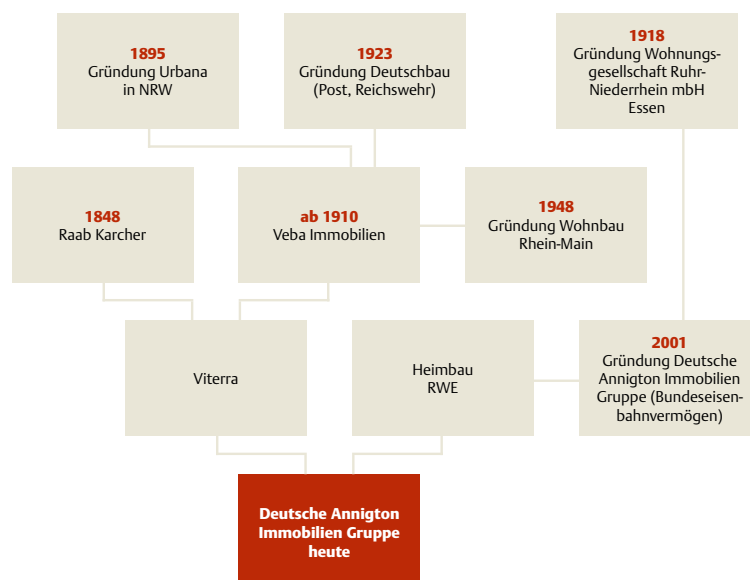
1895
Gründung Urbana in NRW

1923
Gründung Deutschbau (Post, Reichswehr)

1918
Gründung Wohnungsgesellschaft Ruhr-Niederrhein mbH Essen

1848
Raab Karcher

ab 1910
Veba Immobilien

1948
Gründung Wohnbau Rhein-Main

Viterra

Heimbau RWE

2001
Gründung Deutsche Annigton Immobilien Gruppe (Bundeseisenbahnvermögen)

Deutsche Annigton Immobilien Gruppe heute